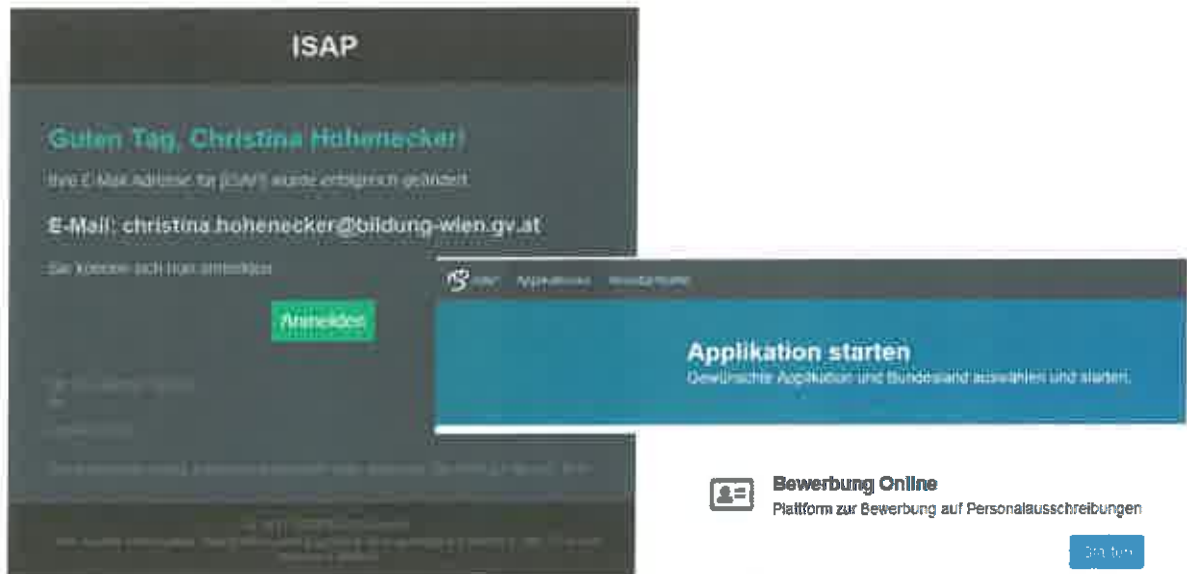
ISAP

Guten Tag, Christina Hohenecker!

Ihre E-Mail-Adresse für [ISAP] wurde erfolgreich geändert.

E-Mail: christina.hohenecker@bildung-wien.gv.at

Sie können sich nun anmelden.

Anmelden

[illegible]

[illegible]

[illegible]

ISAP Applikationen Kontaktformular

Applikation starten

Gewünschte Applikation und Bundesland auswählen und starten.

Bewerbung Online

Plattform zur Bewerbung auf Personalausschreibungen

Starten